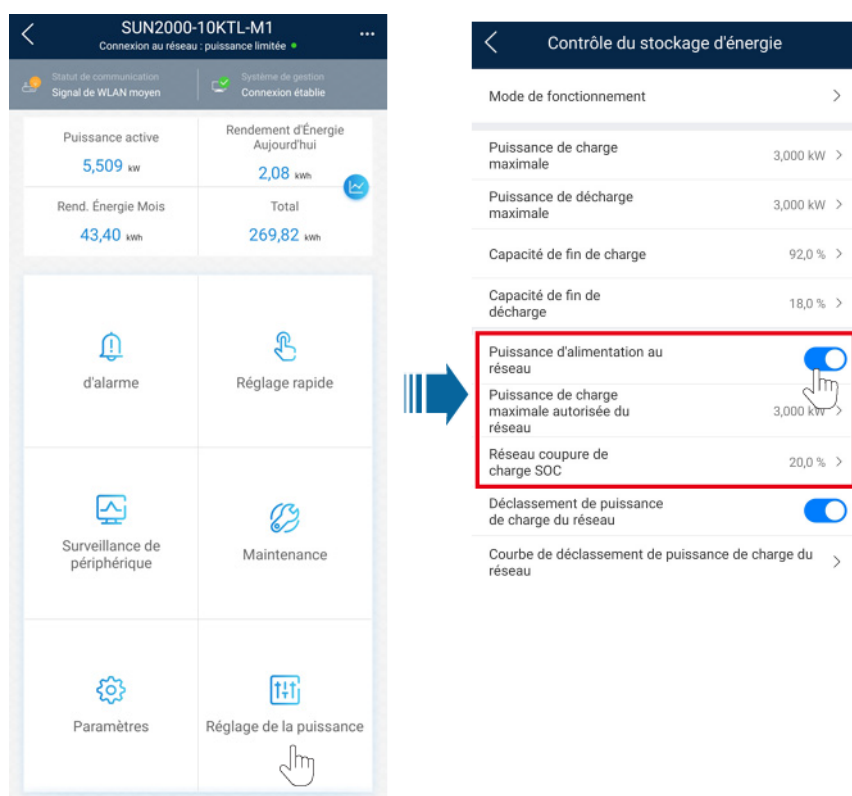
SUN2000-10KTL-M1
Connexion au réseau : puissance limitée

Statut de communication
Signal de WLAN moyen

Système de gestion
Connexion établie

| Puissance active 5,509 kW | Rendement d'Énergie Aujourd'hui 2,08 kWh |
|---|---|
| Rend. Énergie Mois 43,40 kWh | Total 269,82 kWh |

d'alarme

Réglage rapide

Surveillance de périphérique

Maintenance

Paramètres

Réglage de la puissance

Contrôle du stockage d'énergie

Mode de fonctionnement

Puissance de charge maximale 3,000 kW

Puissance de décharge maximale 3,000 kW

Capacité de fin de charge 92,0 %

Capacité de fin de décharge 18,0 %

Puissance d'alimentation au réseau

Puissance de charge maximale autorisée du réseau 3,000 kW

Réseau coupure de charge SOC 20,0 %

Déclassement de puissance de charge du réseau

Courbe de déclassement de puissance de charge du réseau